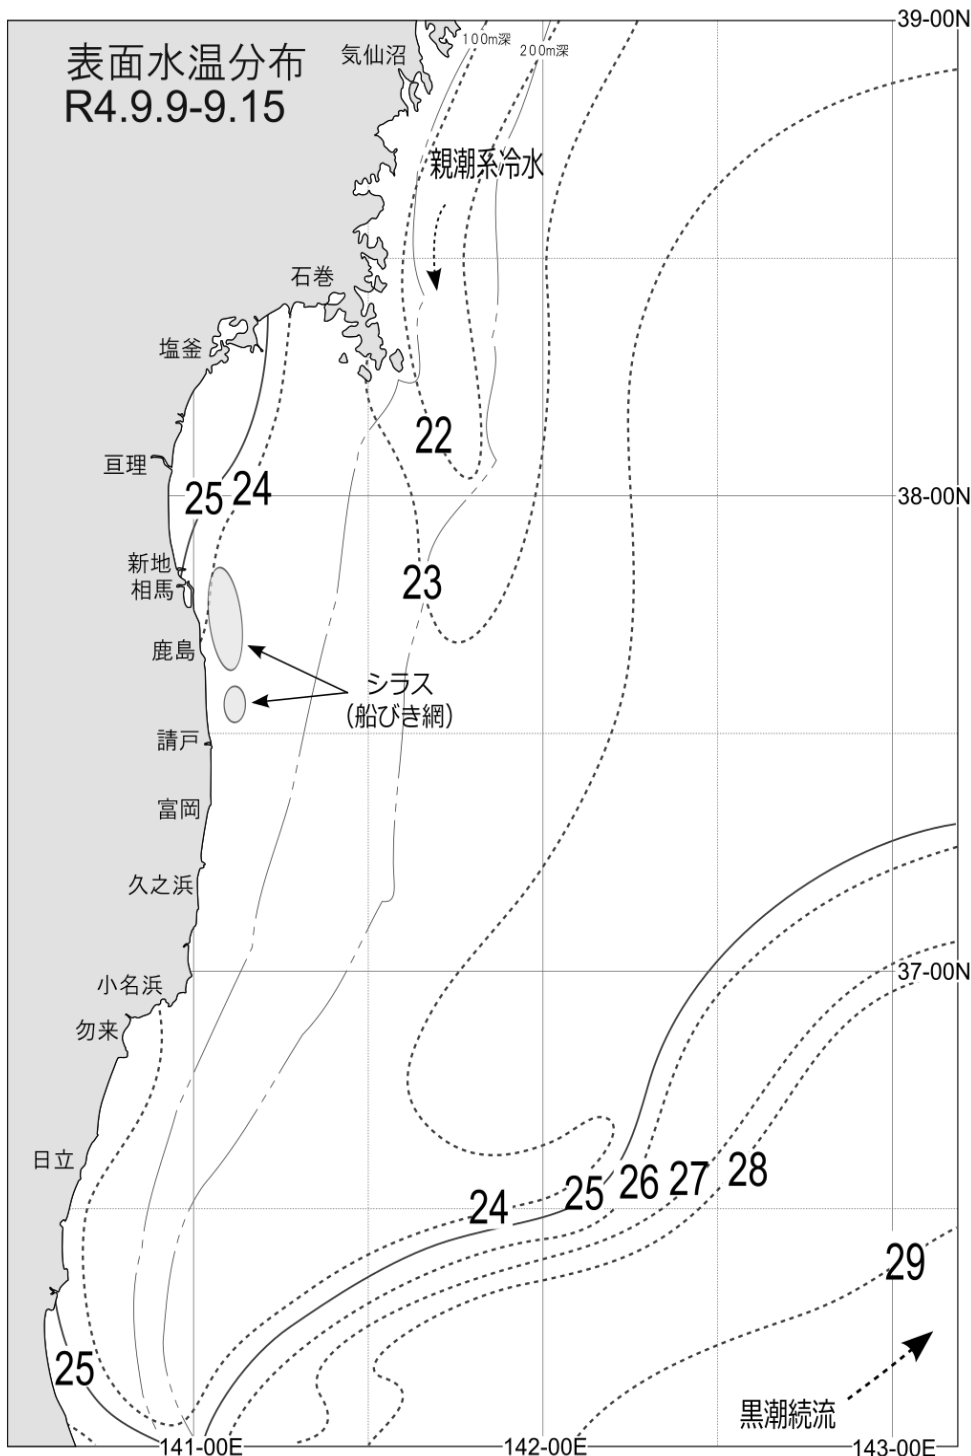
表面水温分布
R4.9.9-9.15

気仙沼
100m深
200m深
39-00N
親潮系冷水
石巻
塩釜
22
亘理
25
24
38-00N
新地
相馬
23
鹿島
シラス
(船びき網)
請戸
富岡
久之浜
小名浜
37-00N
勿来
日立
24
25
26
27
28
29
25
黒潮続流
141-00E
142-00E
143-00E